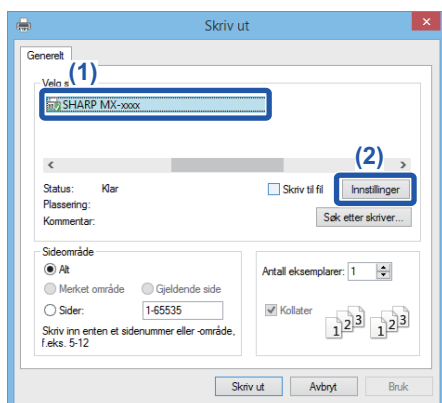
Skriv ut
Generelt
Velg s (1)
SHARP MX-xxxx
(2)
Status: Klar
Plassering:
Kommentar:
Skriv til fil
Innstillinger
Søk etter skriver...
Sideområde
Alt
Merket område
Gjeldende side
Sider: 1-65535
Skriv inn enten et sidenummer eller -område, f.eks. 5-12
Antall eksemplarer: 1
Kollater
1 2 3
1 2 3
Skriv ut
Avbryt
Bruk